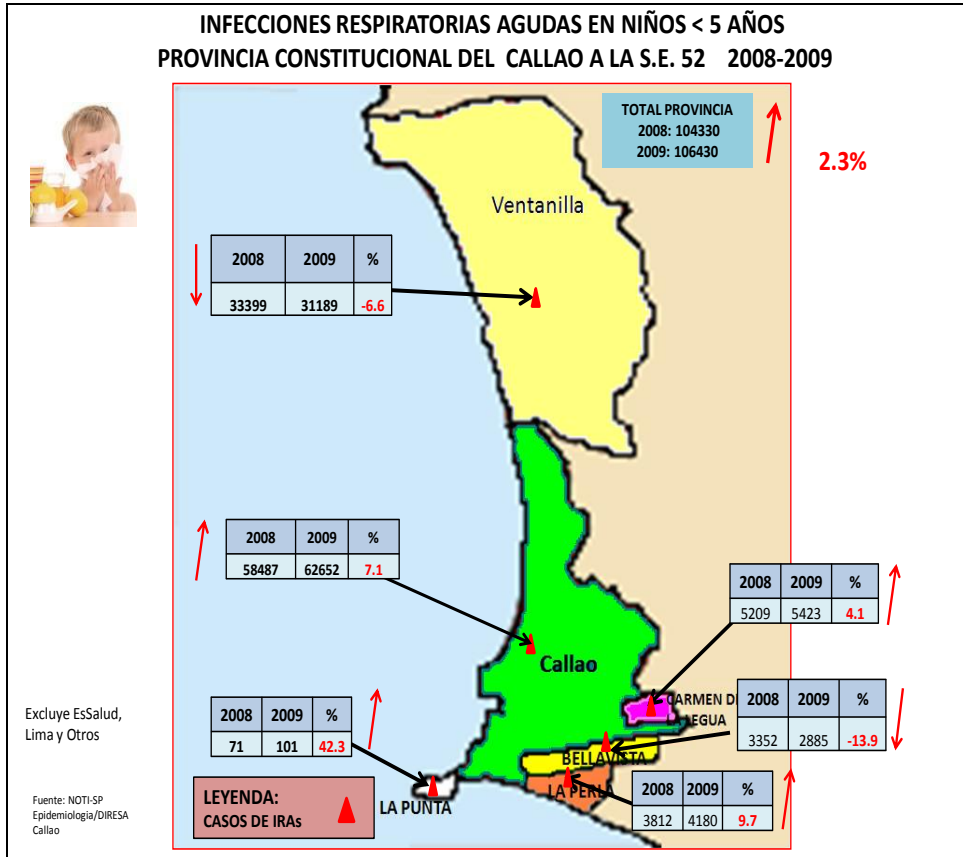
INFECCIONES RESPIRATORIAS AGUDAS EN NIÑOS < 5 AÑOS
PROVINCIA CONSTITUCIONAL DEL CALLAO A LA S.E. 52 2008-2009

TOTAL PROVINCIA
2008: 104330
2009: 106430

2.3%

Ventanilla

| 2008 | 2009 | % |
|---|---|---|
| 33399 | 31189 | -6.6 |

| 2008 | 2009 | % |
|---|---|---|
| 58487 | 62652 | 7.1 |

Callao

| 2008 | 2009 | % |
|---|---|---|
| 5209 | 5423 | 4.1 |

CARMEN D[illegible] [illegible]EGUA

| 2008 | 2009 | % |
|---|---|---|
| 3352 | 2885 | -13.9 |

BELLAVISTA

| 2008 | 2009 | % |
|---|---|---|
| 71 | 101 | 42.3 |

Excluye EsSalud, Lima y Otros

LA PERLA

| 2008 | 2009 | % |
|---|---|---|
| 3812 | 4180 | 9.7 |

LEYENDA:
CASOS DE IRAs

LA PUNTA

Fuente: NOTI-SP Epidemiologia/DIRESA Callao